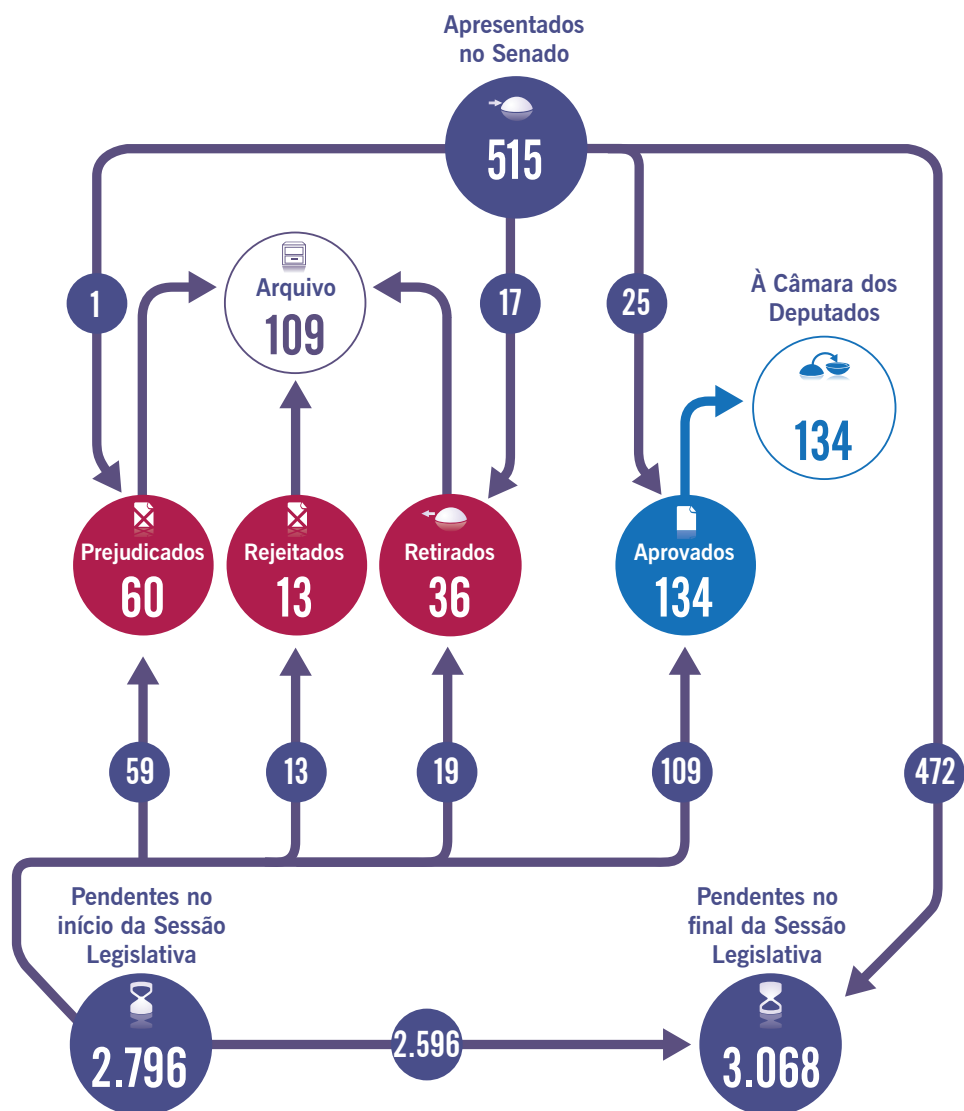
Apresentados no Senado
515

1
17
25
Arquivo
109
À Câmara dos Deputados
134

Prejudicados
60
Rejeitados
13
Retirados
36
Aprovados
134

59
13
19
109
472

Pendentes no início da Sessão Legislativa
2.796
2.596
Pendentes no final da Sessão Legislativa
3.068